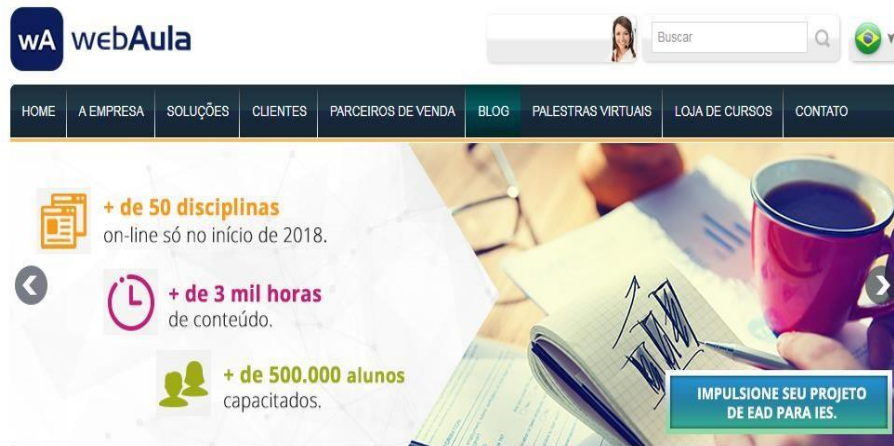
wA webAula

Buscar

HOME | A EMPRESA | SOLUÇÕES | CLIENTES | PARCEIROS DE VENDA | BLOG | PALESTRAS VIRTUAIS | LOJA DE CURSOS | CONTATO

+ de 50 disciplinas
on-line só no início de 2018.

+ de 3 mil horas
de conteúdo.

+ de 500.000 alunos
capacitados.

IMPULSIONE SEU PROJETO DE EAD PARA IES.